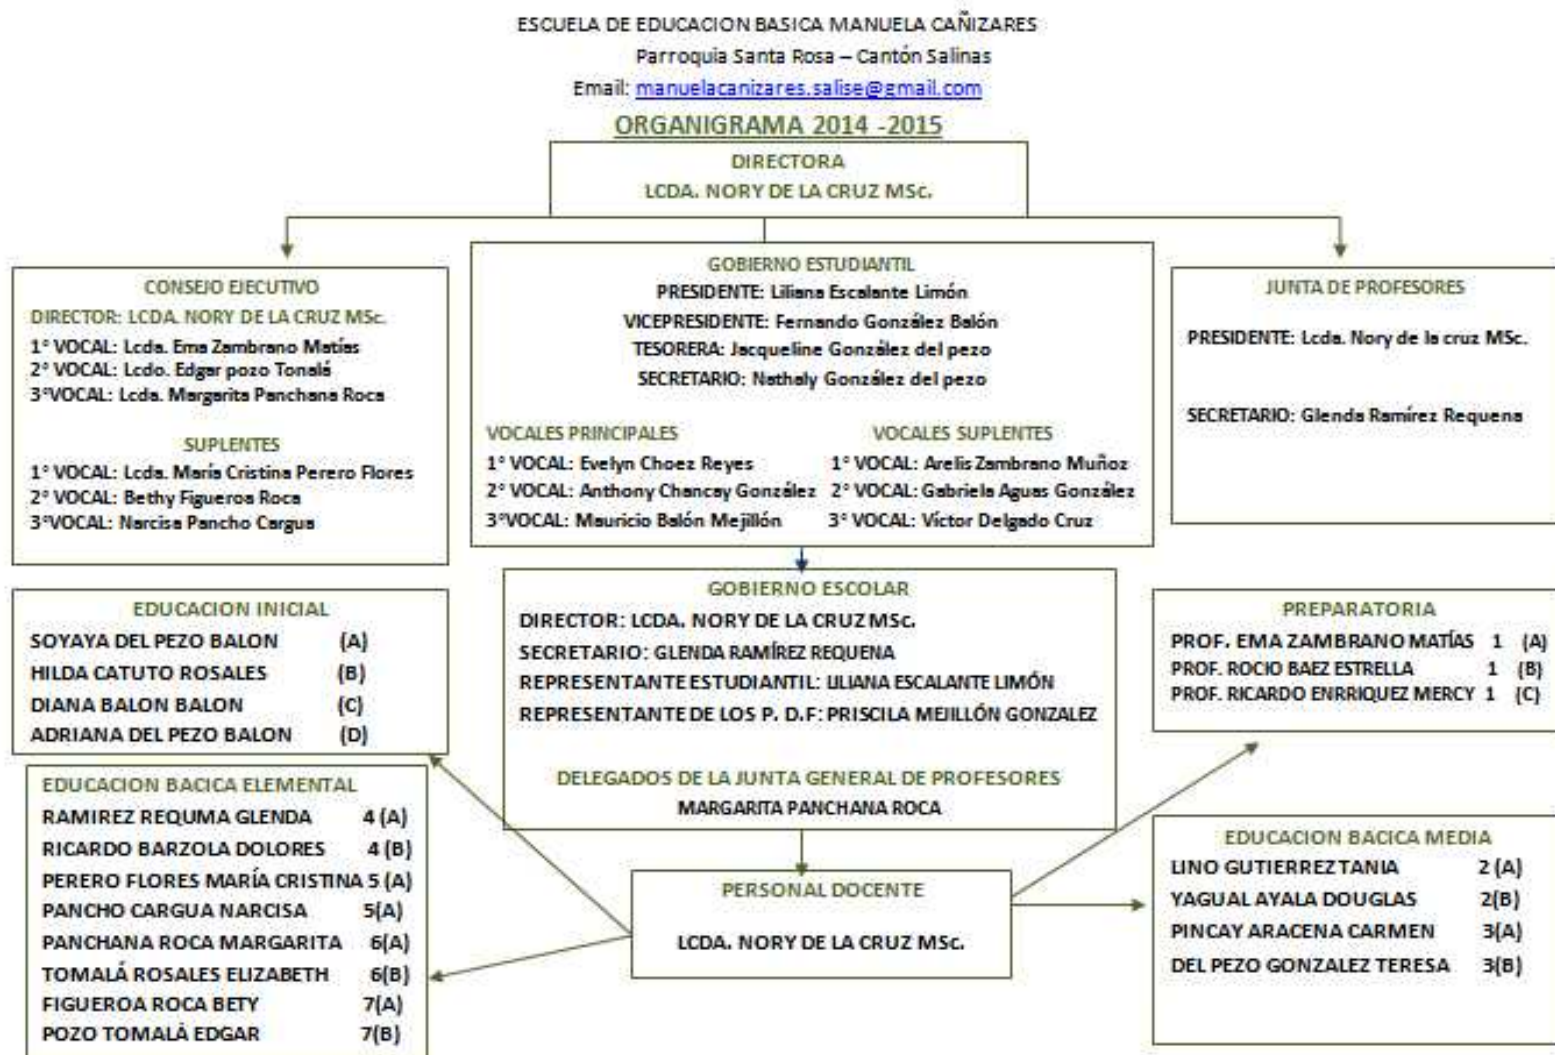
ESCUELA DE EDUCACION BASICA MANUELA CAÑIZARES
Parroquia Santa Rosa – Cantón Salinas
Email: manuelacanizares.salise@gmail.com
ORGANIGRAMA 2014 -2015

DIRECTORA
LCDA. NORY DE LA CRUZ MSc.

CONSEJO EJECUTIVO
DIRECTOR: LCDA. NORY DE LA CRUZ MSc.
1° VOCAL: Lcda. Ema Zambrano Matías
2° VOCAL: Lcdo. Edgar pozo Tonalá
3°VOCAL: Lcda. Margarita Panchana Roca

SUPLENTES
1° VOCAL: Lcda. María Cristina Perero Flores
2° VOCAL: Bethy Figueroa Roca
3°VOCAL: Narcisa Pancho Cargua

GOBIERNO ESTUDIANTIL
PRESIDENTE: Liliana Escalante Limón
VICEPRESIDENTE: Fernando González Balón
TESORERA: Jacqueline González del pezo
SECRETARIO: Nathaly González del pezo

VOCALES PRINCIPALES
1° VOCAL: Evelyn Choez Reyes
2° VOCAL: Anthony Chancay González
3°VOCAL: Mauricio Balón Mejillón

VOCALES SUPLENTES
1° VOCAL: Arelis Zambrano Muñoz
2° VOCAL: Gabriela Aguas González
3° VOCAL: Víctor Delgado Cruz

JUNTA DE PROFESORES
PRESIDENTE: Lcda. Nory de la cruz MSc.
SECRETARIO: Glenda Ramírez Requena

EDUCACION INICIAL
| | |
|---|---|
| SOYAYA DEL PEZO BALON | (A) |
| HILDA CATUTO ROSALES | (B) |
| DIANA BALON BALON | (C) |
| ADRIANA DEL PEZO BALON | (D) |

GOBIERNO ESCOLAR
DIRECTOR: LCDA. NORY DE LA CRUZ MSc.
SECRETARIO: GLENDA RAMÍREZ REQUENA
REPRESENTANTE ESTUDIANTIL: LILIANA ESCALANTE LIMÓN
REPRESENTANTE DE LOS P. D.F: PRISCILA MEJILLÓN GONZALEZ

DELEGADOS DE LA JUNTA GENERAL DE PROFESORES
MARGARITA PANCHANA ROCA

PREPARATORIA
| | |
|---|---|
| PROF. EMA ZAMBRANO MATÍAS | 1 (A) |
| PROF. ROCIO BAEZ ESTRELLA | 1 (B) |
| PROF. RICARDO ENRRIQUEZ MERCY | 1 (C) |

EDUCACION BACICA ELEMENTAL
| | |
|---|---|
| RAMIREZ REQUMA GLENDA | 4 (A) |
| RICARDO BARZOLA DOLORES | 4 (B) |
| PERERO FLORES MARÍA CRISTINA | 5 (A) |
| PANCHO CARGUA NARCISA | 5(A) |
| PANCHANA ROCA MARGARITA | 6(A) |
| TOMALÁ ROSALES ELIZABETH | 6(B) |
| FIGUEROA ROCA BETY | 7(A) |
| POZO TOMALÁ EDGAR | 7(B) |

PERSONAL DOCENTE
LCDA. NORY DE LA CRUZ MSc.

EDUCACION BACICA MEDIA
| | |
|---|---|
| LINO GUTIERREZ TANIA | 2 (A) |
| YAGUAL AYALA DOUGLAS | 2(B) |
| PINCAY ARACENA CARMEN | 3(A) |
| DEL PEZO GONZALEZ TERESA | 3(B) |